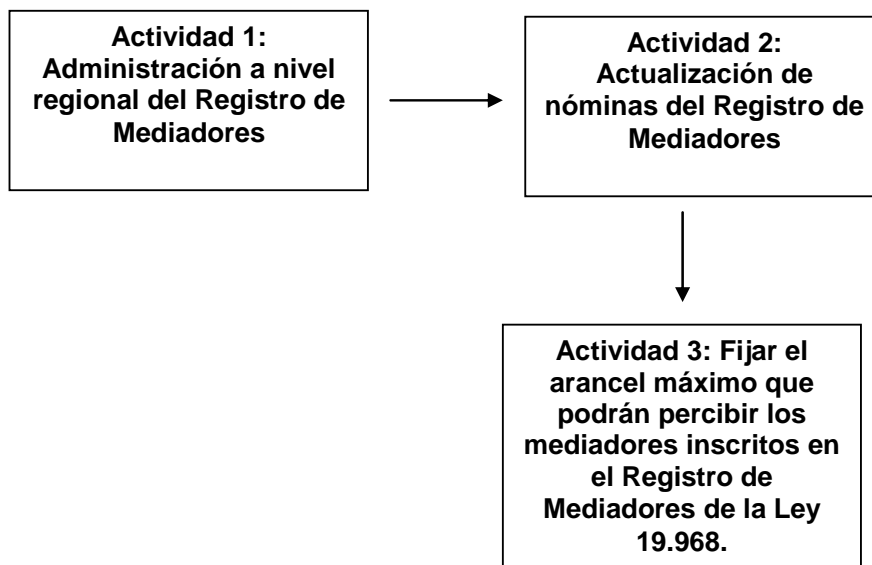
Actividad 1: Administración a nivel regional del Registro de Mediadores

Actividad 2: Actualización de nóminas del Registro de Mediadores

Actividad 3: Fijar el arancel máximo que podrán percibir los mediadores inscritos en el Registro de Mediadores de la Ley 19.968.